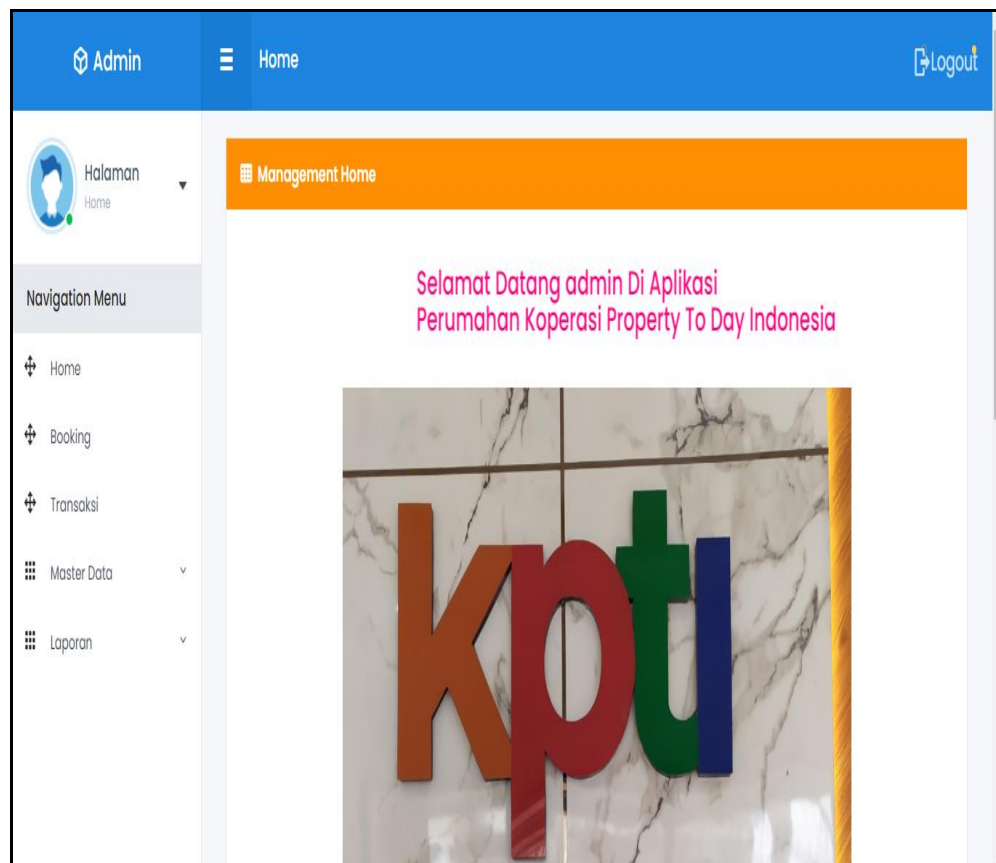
Admin

Home

Logout

Halaman
Home

Navigation Menu

Home

Booking

Transaksi

Master Data

Laporan

Management Home

Selamat Datang admin Di Aplikasi Perumahan Koperasi Property To Day Indonesia

kpti